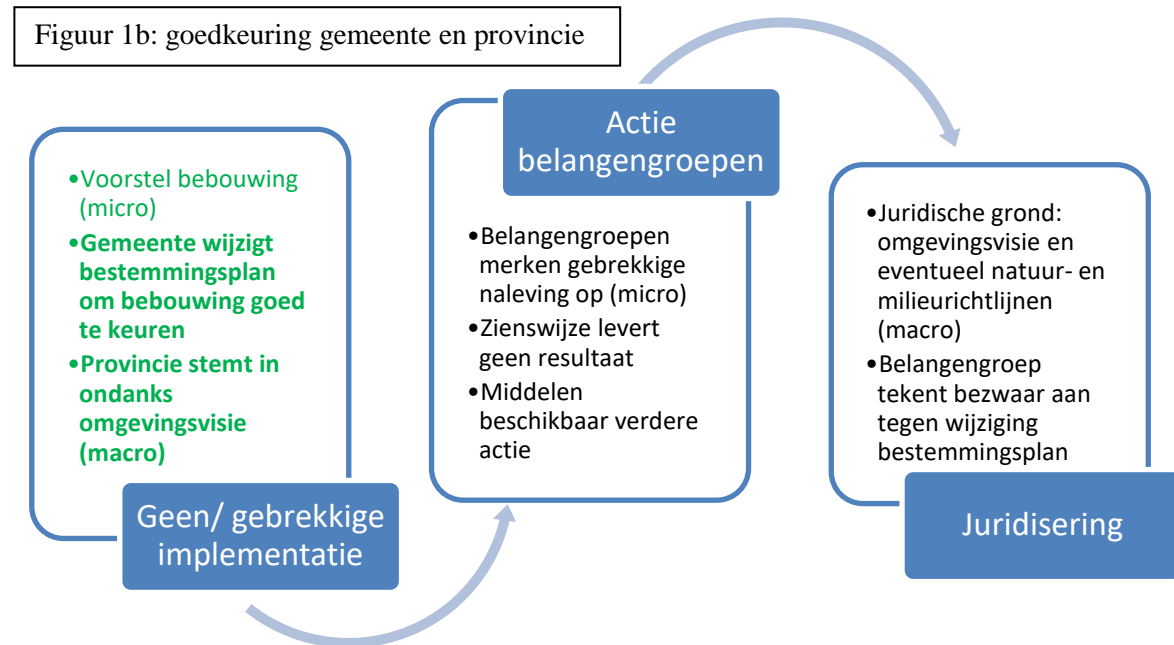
Figuur 1b: goedkeuring gemeente en provincie

•Voorstel bebouwing (micro)
•Gemeente wijzigt bestemmingsplan om bebouwing goed te keuren
•Provincie stemt in ondanks omgevingsvisie (macro)

Geen/ gebrekkige implementatie

Actie belangengroepen

•Belangengroepen merken gebrekkige naleving op (micro)
•Zienswijze levert geen resultaat
•Middelen beschikbaar verdere actie

•Juridische grond: omgevingsvisie en eventueel natuur- en milieurichtlijnen (macro)
•Belangengroep tekent bezwaar aan tegen wijziging bestemmingsplan

Juridisering